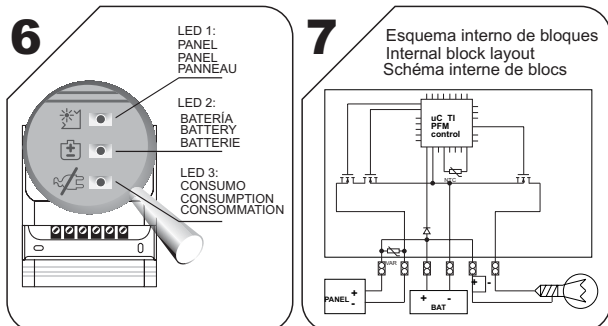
6

LED 1:
PANEL
PANEL
PANNEAU

LED 2:
BATERÍA
BATTERY
BATTERIE

LED 3:
CONSUMO
CONSUMPTION
CONSOMMATION

7

Esquema interno de bloques
Internal block layout
Schéma interne de blocs

uC TI
PFM
control

NTC

VAR

PANEL + -

+ -
BAT

+ -